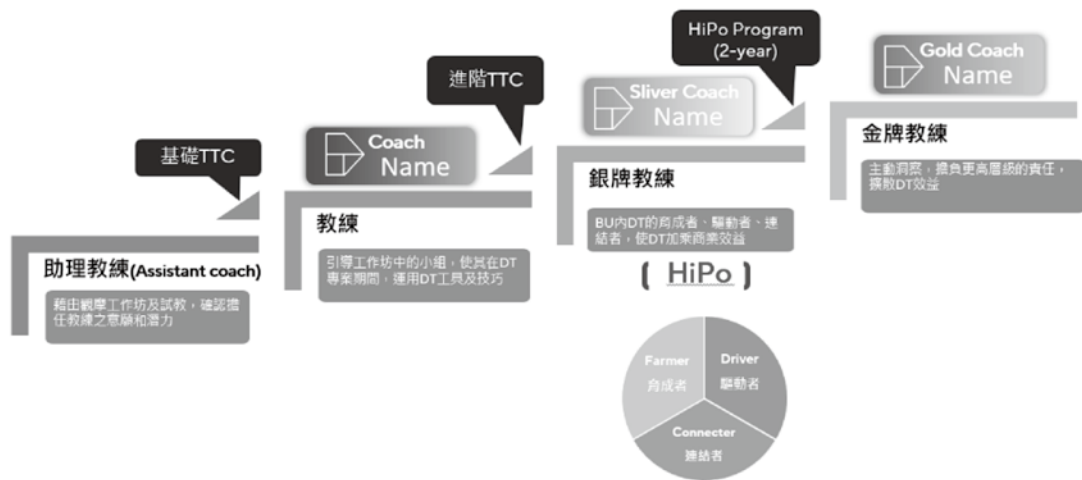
基礎TTC

助理教練(Assistant coach)

藉由觀摩工作坊及試教，確認擔任教練之意願和潛力

進階TTC

Coach
Name

教練

引導工作坊中的小組，使其在DT專案期間，運用DT工具及技巧

HiPo Program
(2-year)

Sliver Coach
Name

銀牌教練

BU內DT的育成者、驅動者、連結者，使DT加乘商業效益

( HiPo )

Farmer
育成者

Driver
驅動者

Connecter
連結者

Gold Coach
Name

金牌教練

主動洞察，擔負更高層級的責任，擴散DT效益